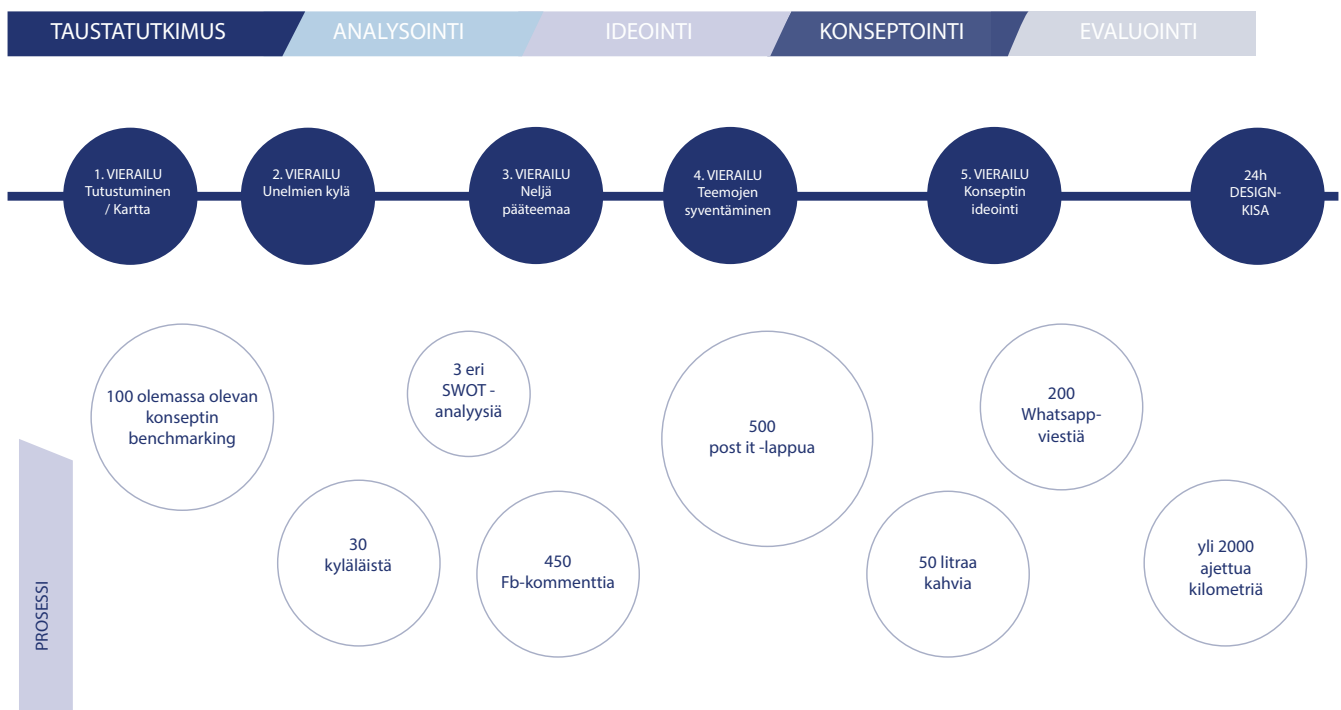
TAUSTATUTKIMUS ANALYSOINTI IDEOINTI KONSEPTOINTI EVALUOINTI

1. VIERAILU
Tutustuminen / Kartta

2. VIERAILU
Unelmien kylä

3. VIERAILU
Neljä pääteemaa

4. VIERAILU
Teemojen syventäminen

5. VIERAILU
Konseptin ideointi

24h DESIGN-KISA

100 olemassa olevan konseptin benchmarking

3 eri SWOT -analyysiä

500 post it -lappua

200 Whatsapp-viestiä

30 kyläläistä

450 Fb-kommenttia

50 litraa kahvia

yli 2000 ajettua kilometriä

PROSESSI